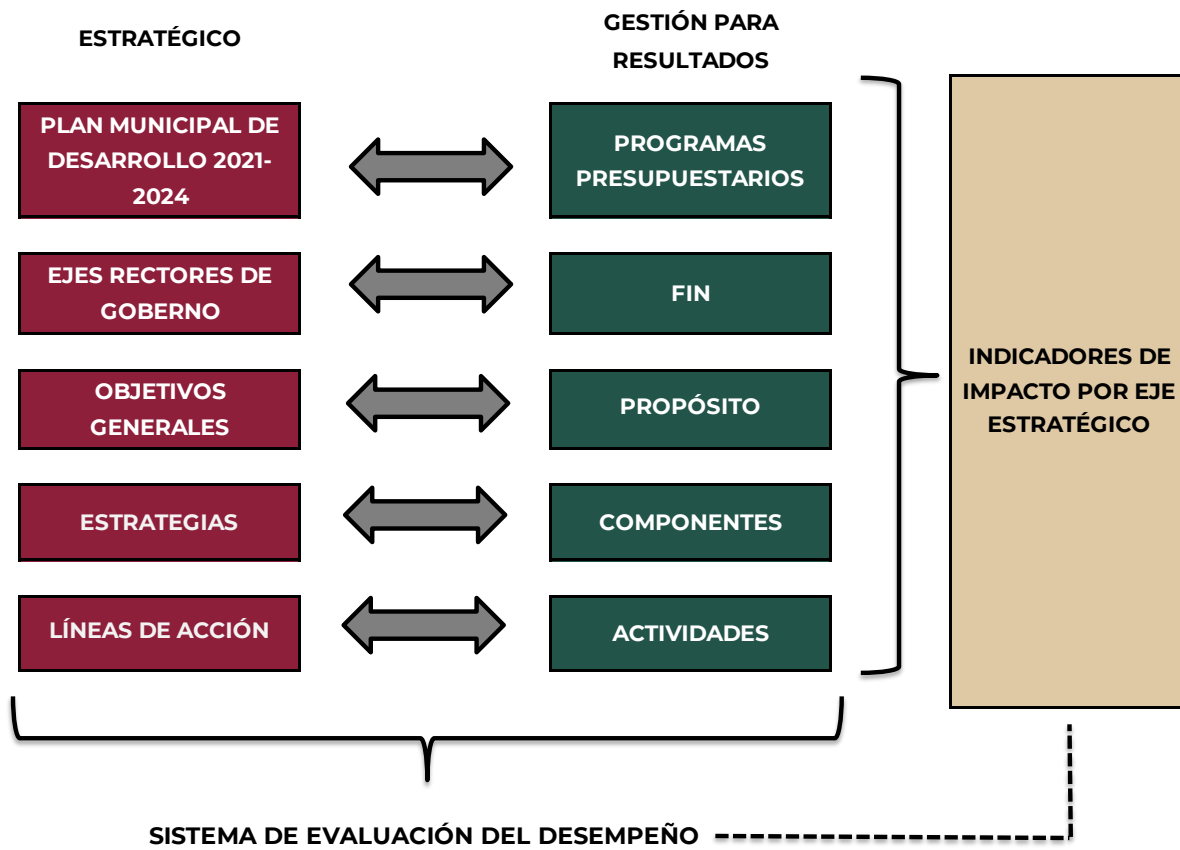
ESTRATÉGICO

GESTIÓN PARA RESULTADOS

PLAN MUNICIPAL DE DESARROLLO 2021-2024

PROGRAMAS PRESUPUESTARIOS

EJES RECTORES DE GOBERNO

FIN

OBJETIVOS GENERALES

PROPÓSITO

ESTRATEGIAS

COMPONENTES

LÍNEAS DE ACCIÓN

ACTIVIDADES

INDICADORES DE IMPACTO POR EJE ESTRATÉGICO

SISTEMA DE EVALUACIÓN DEL DESEMPEÑO